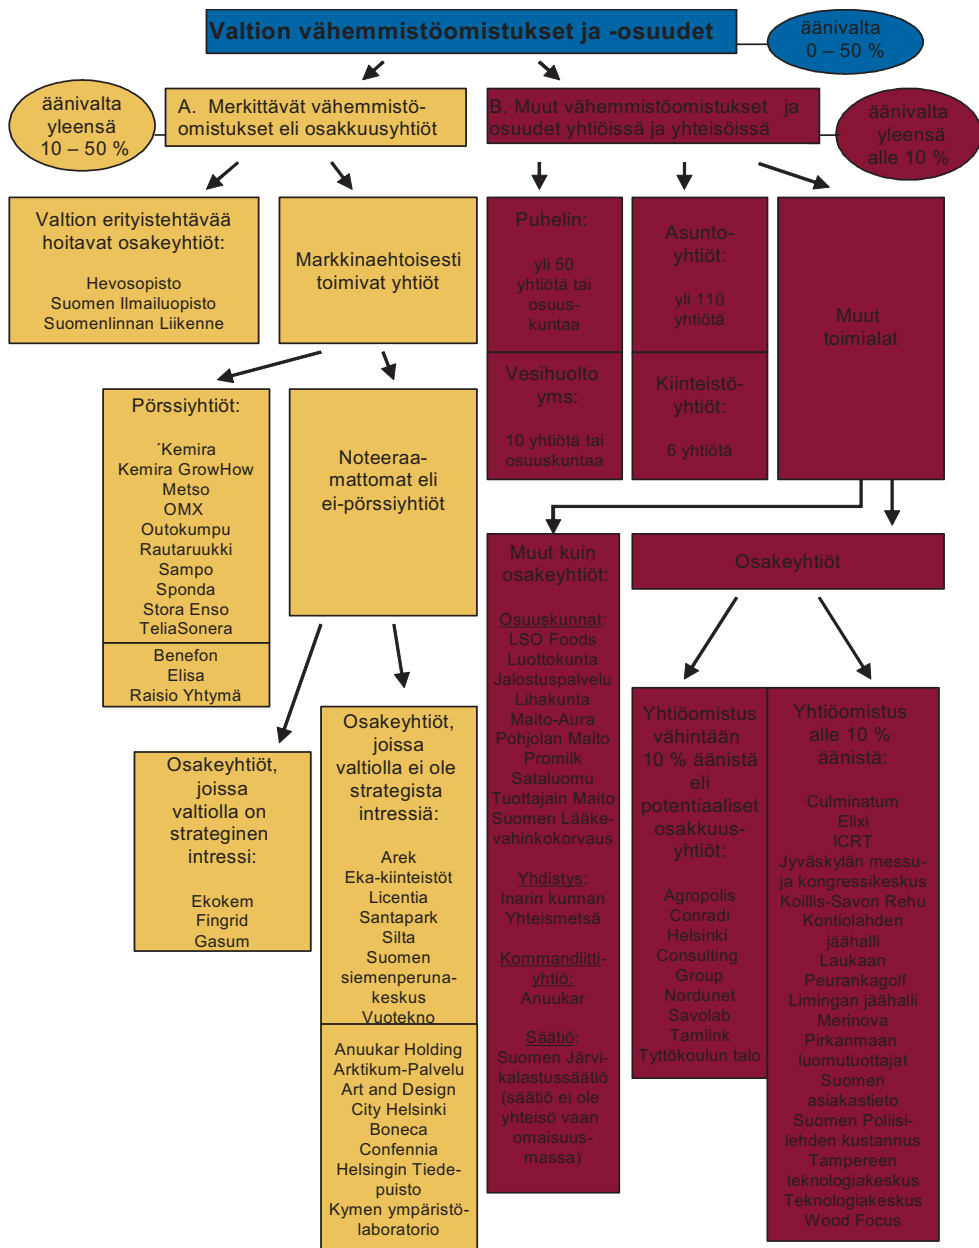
Valtion vähemmistöomistukset ja -osuudet

äänivalta 0 – 50 %

äänivalta yleensä 10 – 50 %

A. Merkittävät vähemmistöomistukset eli osakkuusyhtiöt

B. Muut vähemmistöomistukset ja osuudet yhtiöissä ja yhteisöissä

äänivalta yleensä alle 10 %

Valtion erityistehtävää hoitavat osakeyhtiöt:

Hevosopisto
Suomen Ilmailuopisto
Suomenlinnan Liikenne

Markkinaehtoisesti toimivat yhtiöt

Puhelin:

yli 50 yhtiötä tai osuuskuntaa

Asuntoyhtiöt:

yli 110 yhtiötä

Muut toimialat

Vesihuolto yms:

10 yhtiötä tai osuuskuntaa

Kiinteistöyhtiöt:

6 yhtiötä

Pörssiyhtiöt:

´Kemira
Kemira GrowHow
Metso
OMX
Outokumpu
Rautaruukki
Sampo
Sponda
Stora Enso
TeliaSonera

Benefon
Elisa
Raisio Yhtymä

Noteeraamattomat eli ei-pörssiyhtiöt

Muut kuin osakeyhtiöt:

Osuuskunnat:
LSO Foods
Luottokunta
Jalostuspalvelu
Lihakunta
Maito-Aura
Pohjolan Maito
Promilk
Sataluomu
Tuottajain Maito
Suomen Lääkevahinkokorvaus

Yhdistys:
Inarin kunnan Yhteismetsä

Kommandiittiyhtiö:
Anuukar

Säätiö:
Suomen Järvikalastussäätiö (säätiö ei ole yhteisö vaan omaisuusmassa)

Osakeyhtiöt

Osakeyhtiöt, joissa valtiolla on strateginen intressi:

Ekokem
Fingrid
Gasum

Osakeyhtiöt, joissa valtiolla ei ole strategista intressiä:

Arek
Eka-kiinteistöt
Licentia
Santapark
Silta
Suomen siemenperunakeskus
Vuotekno

Anuukar Holding
Arktikum-Palvelu
Art and Design City Helsinki
Boneca
Confennia
Helsingin Tiedepuisto
Kymen ympäristölaboratorio

Yhtiöomistus vähintään 10 % äänistä eli potentiaaliset osakkuusyhtiöt:

Agropolis
Conradi Helsinki Consulting Group
Nordunet
Savolab
Tamlink
Tyttökoulun talo

Yhtiöomistus alle 10 % äänistä:

Culminatum
Elixi
ICRT
Jyväskylän messu- ja kongressikeskus
Koillis-Savon Rehu
Kontiolahden jäähalli
Laukaan Peurankagolf
Limingan jäähalli
Merinova
Pirkanmaan luomutuottajat
Suomen asiakastieto
Suomen Poliisilehden kustannus
Tampereen teknologiakeskus
Teknologiakeskus Wood Focus